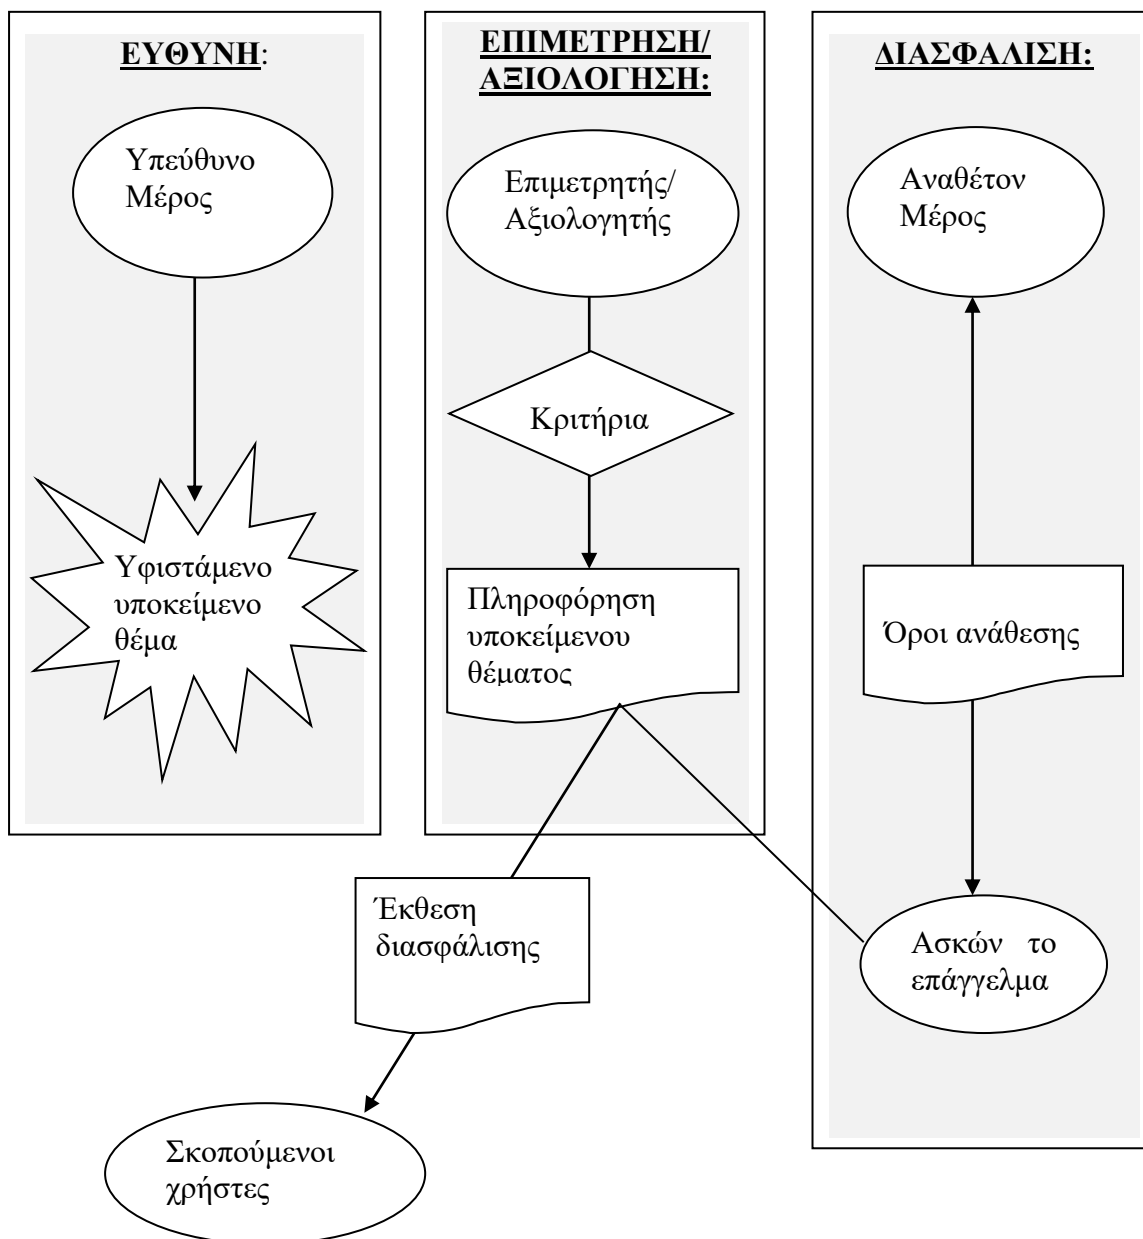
ΕΥΘΥΝΗ:

Υπεύθυνο Μέρος

Υφιστάμενο υποκείμενο θέμα

ΕΠΙΜΕΤΡΗΣΗ/ ΑΞΙΟΛΟΓΗΣΗ:

Επιμετρητής/ Αξιολογητής

Κριτήρια

Πληροφόρηση υποκείμενου θέματος

ΔΙΑΣΦΑΛΙΣΗ:

Αναθέτον Μέρος

Όροι ανάθεσης

Ασκών το επάγγελμα

Έκθεση διασφάλισης

Σκοπούμενοι χρήστες